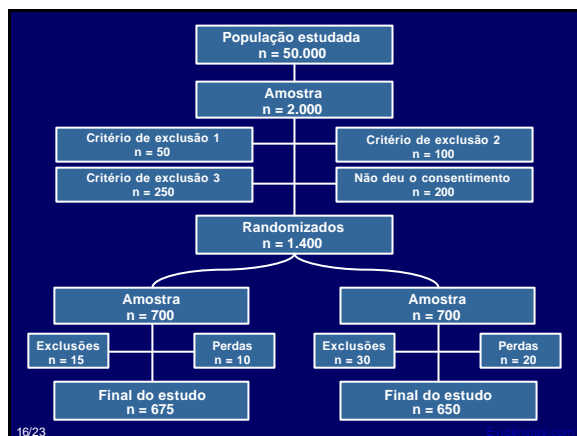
População estudada
n = 50.000

Amostra
n = 2.000

Critério de exclusão 1
n = 50

Critério de exclusão 2
n = 100

Critério de exclusão 3
n = 250

Não deu o consentimento
n = 200

Randomizados
n = 1.400

Amostra
n = 700

Amostra
n = 700

Exclusões
n = 15

Perdas
n = 10

Exclusões
n = 30

Perdas
n = 20

Final do estudo
n = 675

Final do estudo
n = 650

16/23